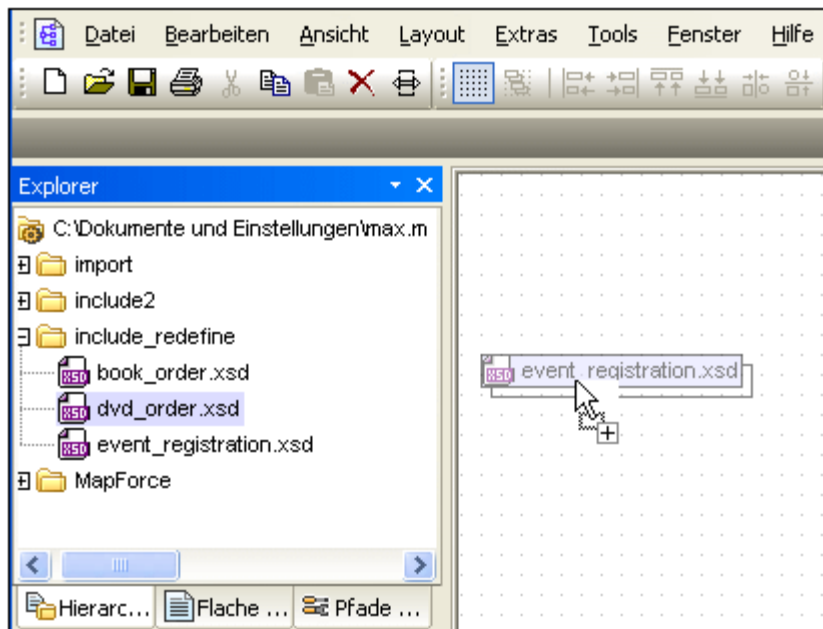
Datei Bearbeiten Ansicht Layout Extras Tools Fenster Hilfe

Explorer

C:\Dokumente und Einstellungen\max.m

import

include2

include_redefine

book_order.xsd

dvd_order.xsd

event_registration.xsd

MapForce

Hierarc... Flache ... Pfade ...

XSD event_registration.xsd